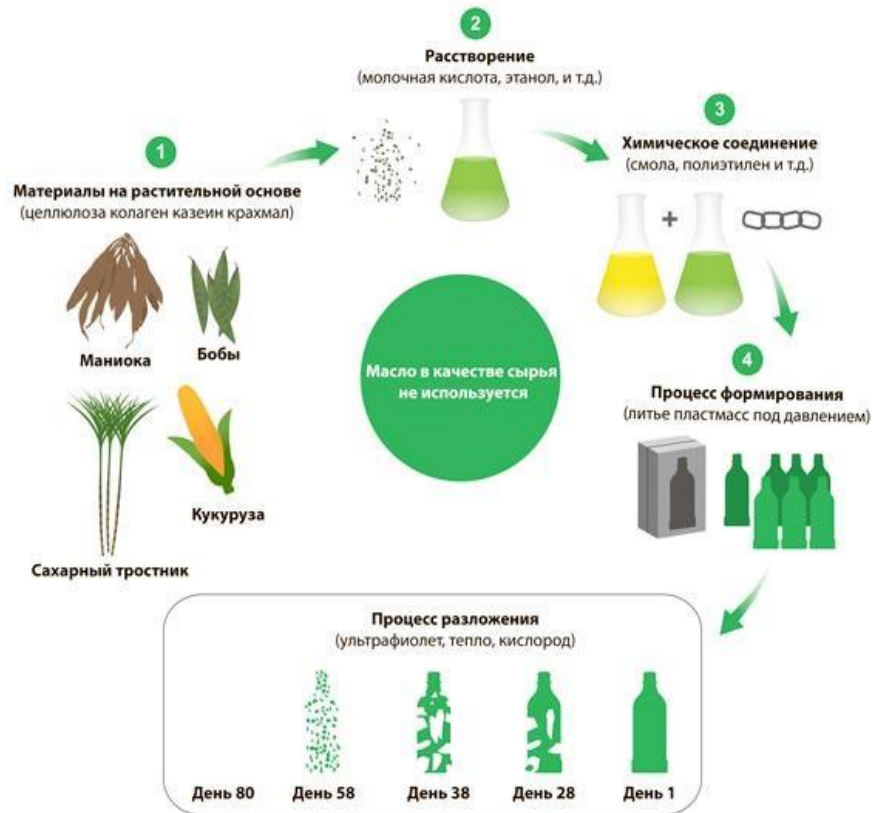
2
Расстворение
(молочная кислота, этанол, и т.д.)

1
Материалы на растительной основе
(целлюлоза колаген казеин крахмал)

3
Химическое соединение
(смола, полиэтилен и т.д.)

+

Маниока

Бобы

Масло в качестве сырья не используется

4
Процесс формирования
(литье пластмасс под давлением)

Кукуруза

Сахарный тростник

Процесс разложения
(ультрафиолет, тепло, кислород)

День 80

День 58

День 38

День 28

День 1